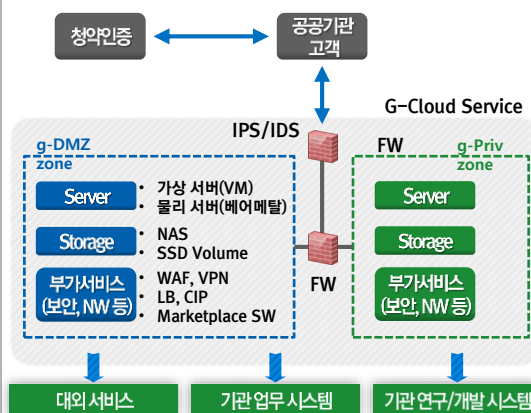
청약인증

공공기관 고객

G-Cloud Service

IPS/IDS

FW

g-DMZ zone

Server

• 가상 서버(VM)
• 물리 서버(베어메탈)

Storage

• NAS
• SSD Volume

부가서비스 (보안, NW 등)

• WAF, VPN
• LB, CIP
• Marketplace SW

FW

g-Priv zone

Server

Storage

부가서비스 (보안, NW 등)

대외 서비스

기관 업무 시스템

기관 연구/개발 시스템